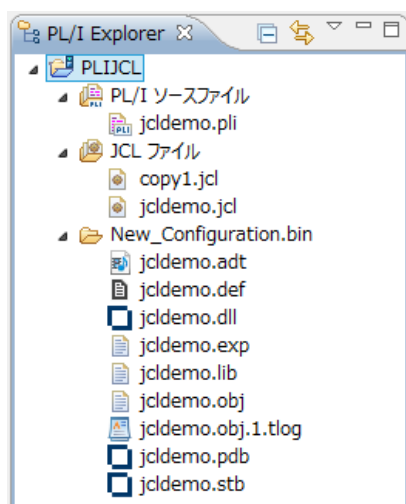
PL/I Explorer ✕

PLIJCL
PL/I ソースファイル
jcldemo.pli
JCL ファイル
copy1.jcl
jcldemo.jcl
New_Configuration.bin
jcldemo.adt
jcldemo.def
jcldemo.dll
jcldemo.exp
jcldemo.lib
jcldemo.obj
jcldemo.obj.1.tlog
jcldemo.pdb
jcldemo.stb